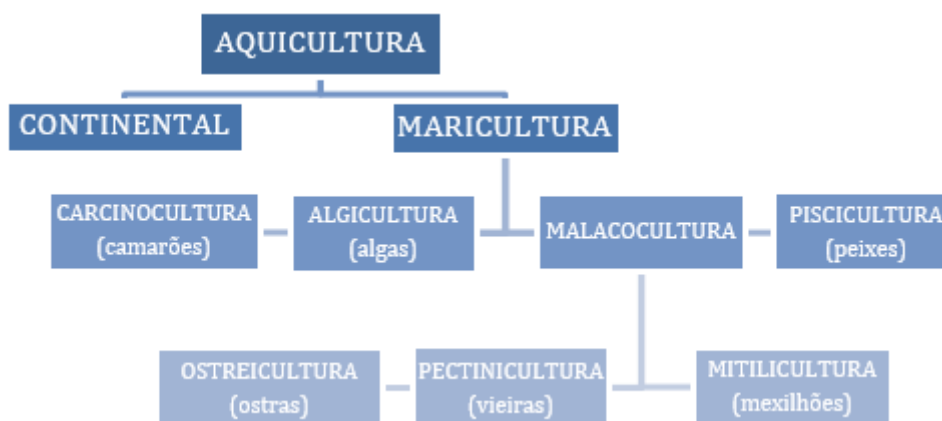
AQUICULTURA

CONTINENTAL

MARICULTURA

CARCINOCULTURA
(camarões)

ALGICULTURA
(algas)

MALACOCULTURA

PISCICULTURA
(peixes)

OSTREICULTURA
(ostras)

PECTINICULTURA
(vieiras)

MITILICULTURA
(mexilhões)